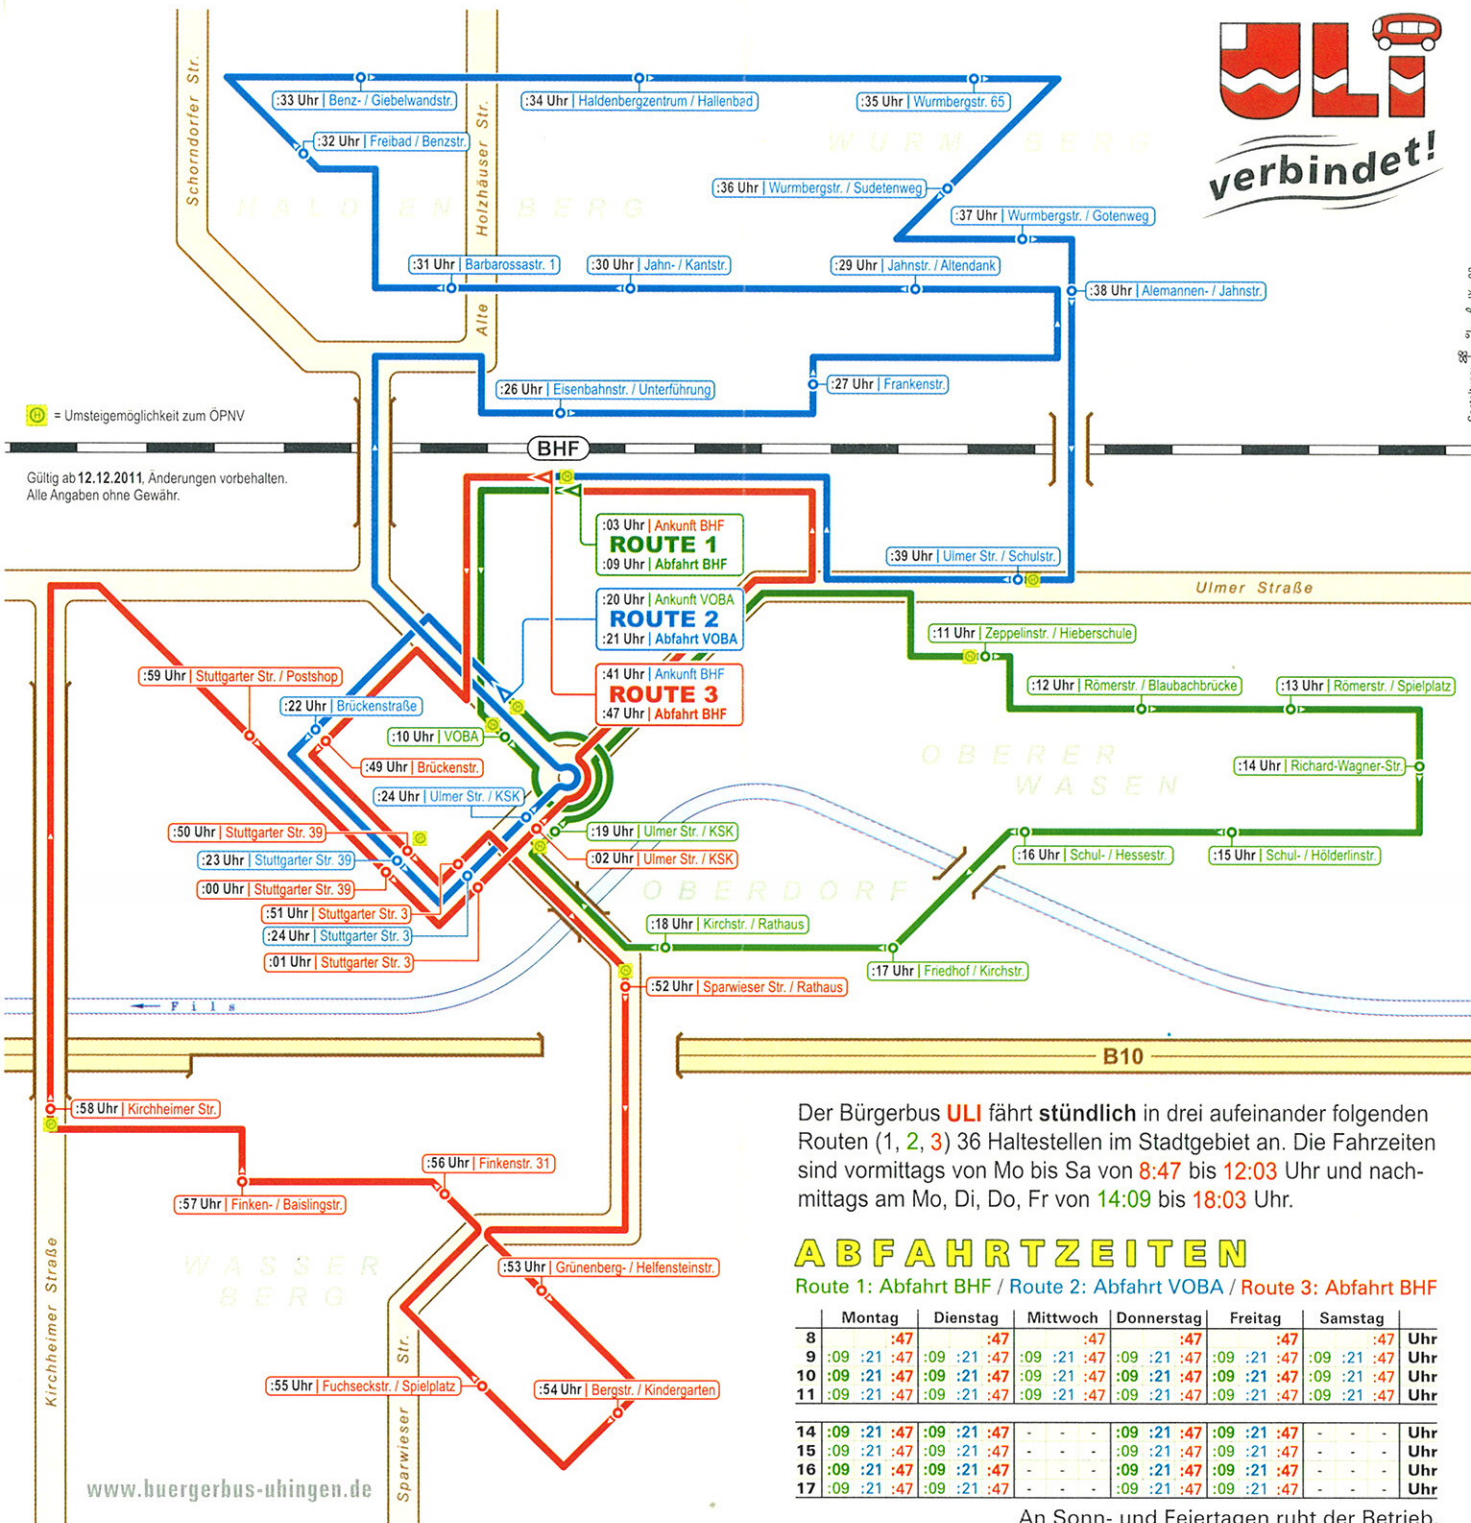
ULi verbindet!

:33 Uhr | Benz- / Giebelwandstr.
:34 Uhr | Haldenbergzentrum / Hallenbad
:35 Uhr | Wurmbergstr. 65
:32 Uhr | Freibad / Benzstr.
:36 Uhr | Wurmbergstr. / Sudetenweg
:37 Uhr | Wurmbergstr. / Gotenweg
:31 Uhr | Barbarossastr. 1
:30 Uhr | Jahn- / Kantstr.
:29 Uhr | Jahnstr. / Altendank
:38 Uhr | Alemannen- / Jahnstr.
:26 Uhr | Eisenbahnstr. / Unterführung
:27 Uhr | Frankenstr.

Schorndorfer Str.
Holzhäuser Str.
Alte
HALDENBERG
WURMBERG

= Umsteigemöglichkeit zum ÖPNV

BHF

Gültig ab 12.12.2011, Änderungen vorbehalten. Alle Angaben ohne Gewähr.

:03 Uhr | Ankunft BHF
ROUTE 1
:09 Uhr | Abfahrt BHF

:20 Uhr | Ankunft VOBA
ROUTE 2
:21 Uhr | Abfahrt VOBA

:41 Uhr | Ankunft BHF
ROUTE 3
:47 Uhr | Abfahrt BHF

:39 Uhr | Ulmer Str. / Schulstr.
Ulmer Straße
:11 Uhr | Zeppelinstr. / Hieberschule
:12 Uhr | Römerstr. / Blaubachbrücke
:13 Uhr | Römerstr. / Spielplatz
:14 Uhr | Richard-Wagner-Str.
OBERER WASEN
:16 Uhr | Schul- / Hessestr.
:15 Uhr | Schul- / Hölderlinstr.
:59 Uhr | Stuttgarter Str. / Postshop
:22 Uhr | Brückenstraße
:10 Uhr | VOBA
:49 Uhr | Brückenstr.
:24 Uhr | Ulmer Str. / KSK
:50 Uhr | Stuttgarter Str. 39
:23 Uhr | Stuttgarter Str. 39
:00 Uhr | Stuttgarter Str. 39
:51 Uhr | Stuttgarter Str. 3
:24 Uhr | Stuttgarter Str. 3
:01 Uhr | Stuttgarter Str. 3
:19 Uhr | Ulmer Str. / KSK
:02 Uhr | Ulmer Str. / KSK
OBERDORF
:18 Uhr | Kirchstr. / Rathaus
:17 Uhr | Friedhof / Kirchstr.
:52 Uhr | Sparwieser Str. / Rathaus
Fils
B10
:58 Uhr | Kirchheimer Str.
:56 Uhr | Finkenstr. 31
:57 Uhr | Finken- / Baislingstr.
:53 Uhr | Grünenberg- / Helfensteinstr.
WASSERBERG
:55 Uhr | Fuchseckstr. / Spielplatz
:54 Uhr | Bergstr. / Kindergarten
Kirchheimer Straße
Sparwieser Str.
www.buergerbus-uhingen.de

Der Bürgerbus ULI fährt stündlich in drei aufeinander folgenden Routen (1, 2, 3) 36 Haltestellen im Stadtgebiet an. Die Fahrzeiten sind vormittags von Mo bis Sa von 8:47 bis 12:03 Uhr und nachmittags am Mo, Di, Do, Fr von 14:09 bis 18:03 Uhr.

ABFAHRTZEITEN
Route 1: Abfahrt BHF / Route 2: Abfahrt VOBA / Route 3: Abfahrt BHF

| | Montag | | | Dienstag | | | Mittwoch | | | Donnerstag | | | Freitag | | | Samstag | | | |
|---|---|---|---|---|---|---|---|---|---|---|---|---|---|---|---|---|---|---|---|
| 8 | | | :47 | | | :47 | | | :47 | | | :47 | | | :47 | | | :47 | Uhr |
| 9 | :09 | :21 | :47 | :09 | :21 | :47 | :09 | :21 | :47 | :09 | :21 | :47 | :09 | :21 | :47 | :09 | :21 | :47 | Uhr |
| 10 | :09 | :21 | :47 | :09 | :21 | :47 | :09 | :21 | :47 | :09 | :21 | :47 | :09 | :21 | :47 | :09 | :21 | :47 | Uhr |
| 11 | :09 | :21 | :47 | :09 | :21 | :47 | :09 | :21 | :47 | :09 | :21 | :47 | :09 | :21 | :47 | :09 | :21 | :47 | Uhr |
| 14 | :09 | :21 | :47 | :09 | :21 | :47 | - | - | - | :09 | :21 | :47 | :09 | :21 | :47 | - | - | - | Uhr |
| 15 | :09 | :21 | :47 | :09 | :21 | :47 | - | - | - | :09 | :21 | :47 | :09 | :21 | :47 | - | - | - | Uhr |
| 16 | :09 | :21 | :47 | :09 | :21 | :47 | - | - | - | :09 | :21 | :47 | :09 | :21 | :47 | - | - | - | Uhr |
| 17 | :09 | :21 | :47 | :09 | :21 | :47 | - | - | - | :09 | :21 | :47 | :09 | :21 | :47 | - | - | - | Uhr |

An Sonn- und Feiertagen ruht der Betrieb.